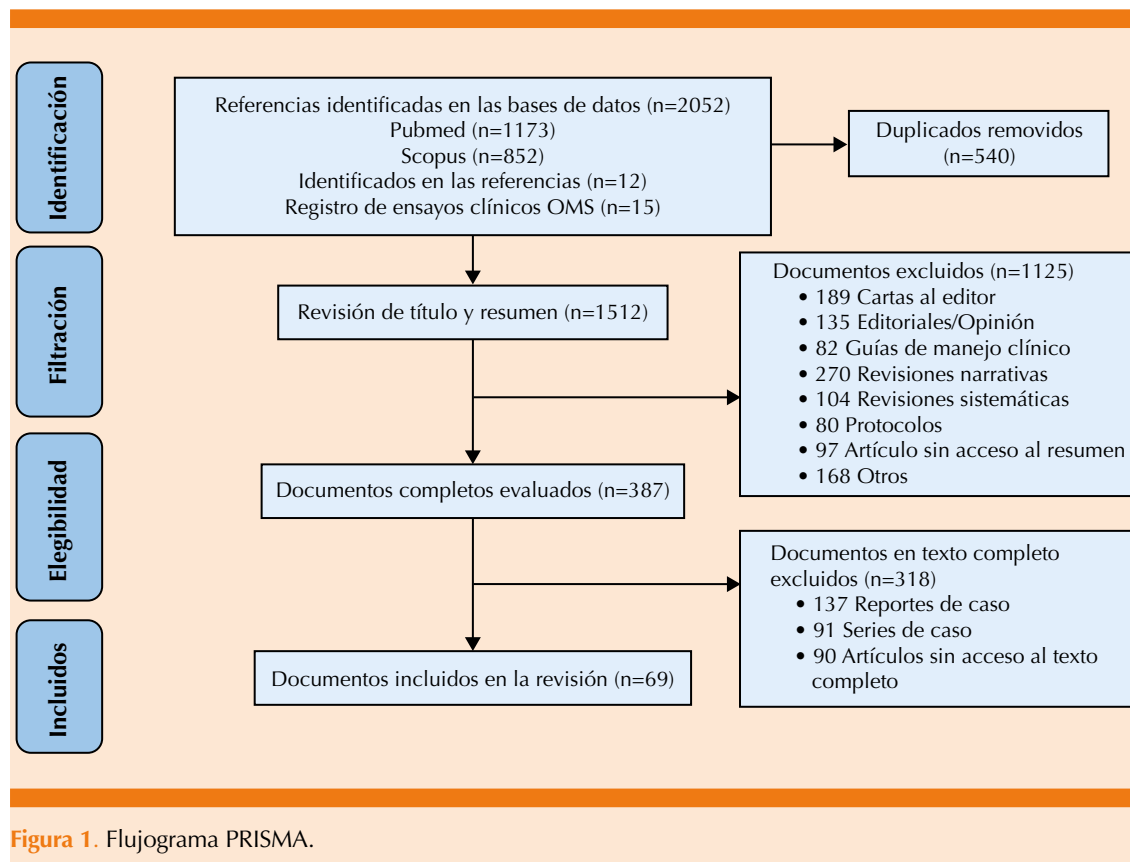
Identificación

Referencias identificadas en las bases de datos (n=2052)
Pubmed (n=1173)
Scopus (n=852)
Identificados en las referencias (n=12)
Registro de ensayos clínicos OMS (n=15)

Duplicados removidos (n=540)

Filtración

Revisión de título y resumen (n=1512)

Documentos excluidos (n=1125)
• 189 Cartas al editor
• 135 Editoriales/Opinión
• 82 Guías de manejo clínico
• 270 Revisiones narrativas
• 104 Revisiones sistemáticas
• 80 Protocolos
• 97 Artículo sin acceso al resumen
• 168 Otros

Elegibilidad

Documentos completos evaluados (n=387)

Documentos en texto completo excluidos (n=318)
• 137 Reportes de caso
• 91 Series de caso
• 90 Artículos sin acceso al texto completo

Incluidos

Documentos incluidos en la revisión (n=69)

Figura 1. Flujograma PRISMA.